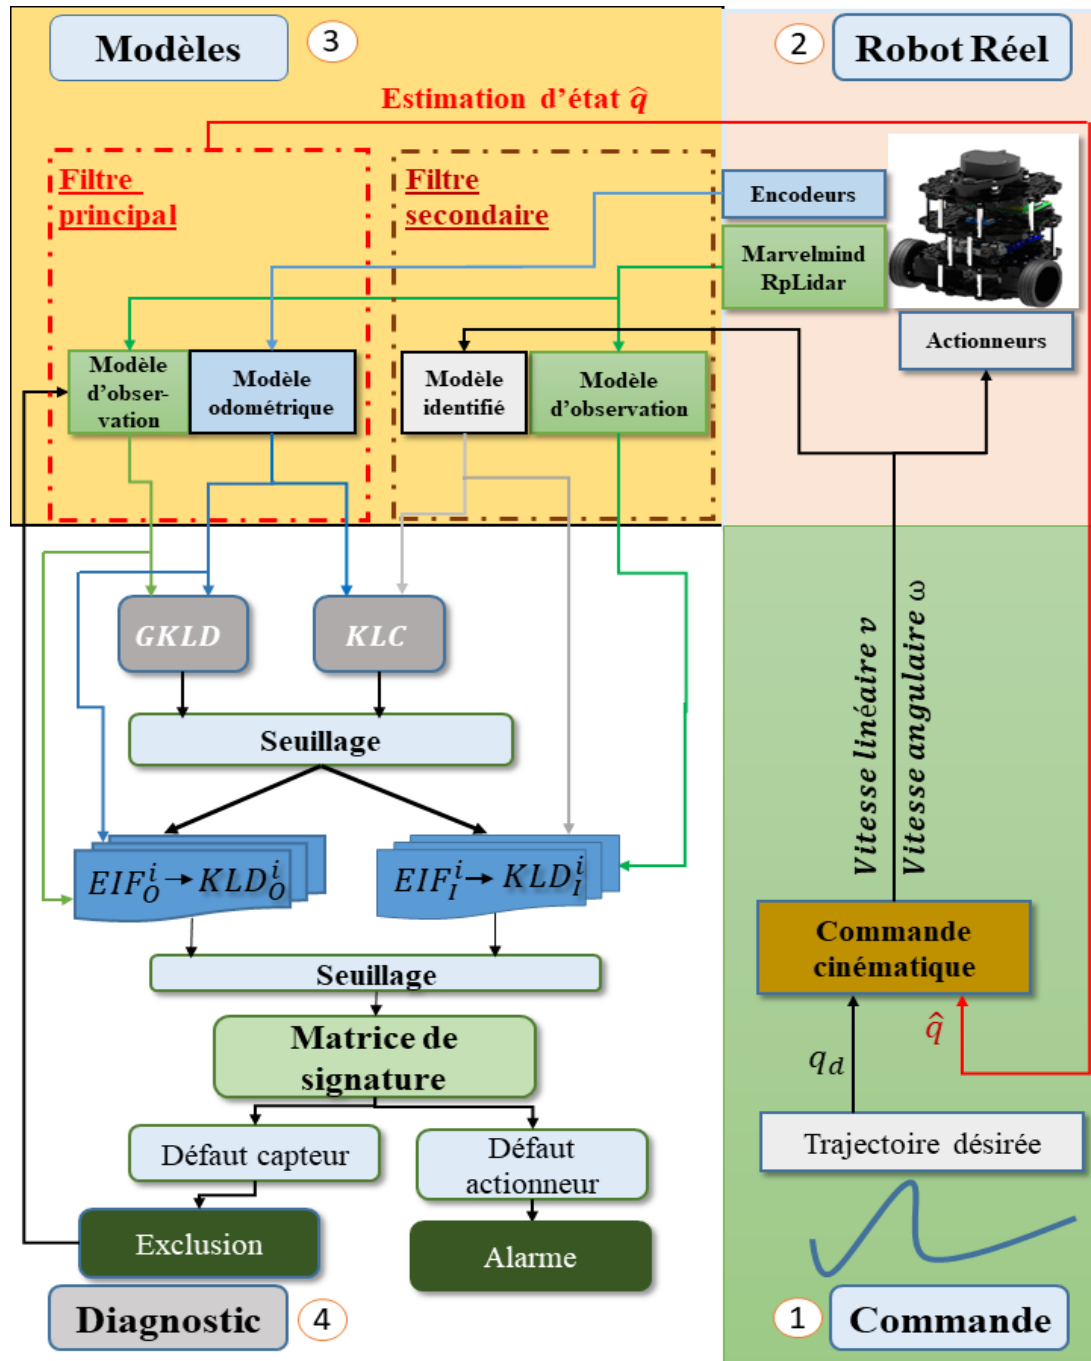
Modèles

3

2

Robot Réel

Estimation d'état $\hat{q}$

Filtre principal

Filtre secondaire

Encodeurs

Marvelmind RpLidar

Actionneurs

Modèle d'observation

Modèle odométrique

Modèle identifié

Modèle d'observation

GKLD

KLC

Seuillage

$EIF_O^i \rightarrow KLD_O^i$

$EIF_I^i \rightarrow KLD_I^i$

Seuillage

Matrice de signature

Défaut capteur

Défaut actionneur

Exclusion

Alarme

Diagnostic

4

Vitesse linéaire $v$

Vitesse angulaire $\omega$

Commande cinématique

$q_d$

$\hat{q}$

Trajectoire désirée

1

Commande